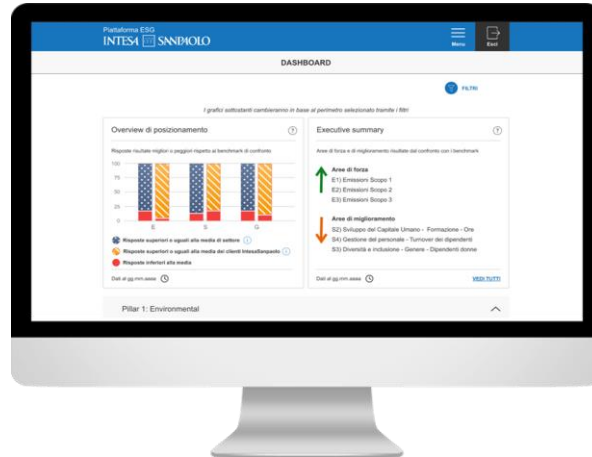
Piattaforma ESG
INTESA SANPAOLO

Menu

Esci

DASHBOARD

FILTRI

I grafici sottostanti cambieranno in base al perimetro selezionato tramite i filtri

Overview di posizionamento

Risposte risultate migliori o peggiori rispetto al benchmark di confronto

100
75
50
25
0

E
S
G

Risposte superiori o uguali alla media di settore

Risposte superiori o uguali alla media dei clienti IntesaSanpaolo

Risposte inferiori alla media

Dati al gg.mm.aaaa

Executive summary

Aree di forza e di miglioramento risultate dal confronto con i benchmark

Aree di forza
E1) Emissioni Scopo 1
E2) Emissioni Scopo 2
E3) Emissioni Scopo 3

Aree di miglioramento
S2) Sviluppo del Capitale Umano - Formazione - Ore
S4) Gestione del personale - Turnover dei dipendenti
S3) Diversità e inclusione - Genere - Dipendenti donne

Dati al gg.mm.aaaa

VEDI TUTTI

Pillar 1: Environmental